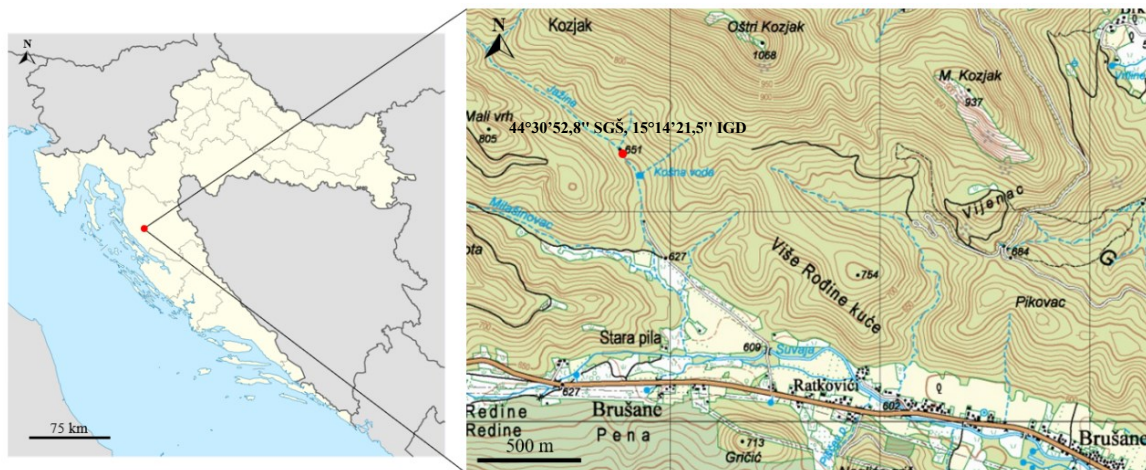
N

75 km

N

Kozjak

Oštri Kozjak

1068

M. Kozjak

937

Jadina

Mali vrh

805

44°30’52,8'' SGŠ, 15°14’21,5'' IGD

651

Kosna voda

Milašinovac

Vijenac

864

627

Više Rodine kuće

754

Pikovac

G

Stara pila

609

Suvaja

627

Ratkovići

602

Redine

Redine

Brušane

Pena

713

Gričić

Brušane

500 m